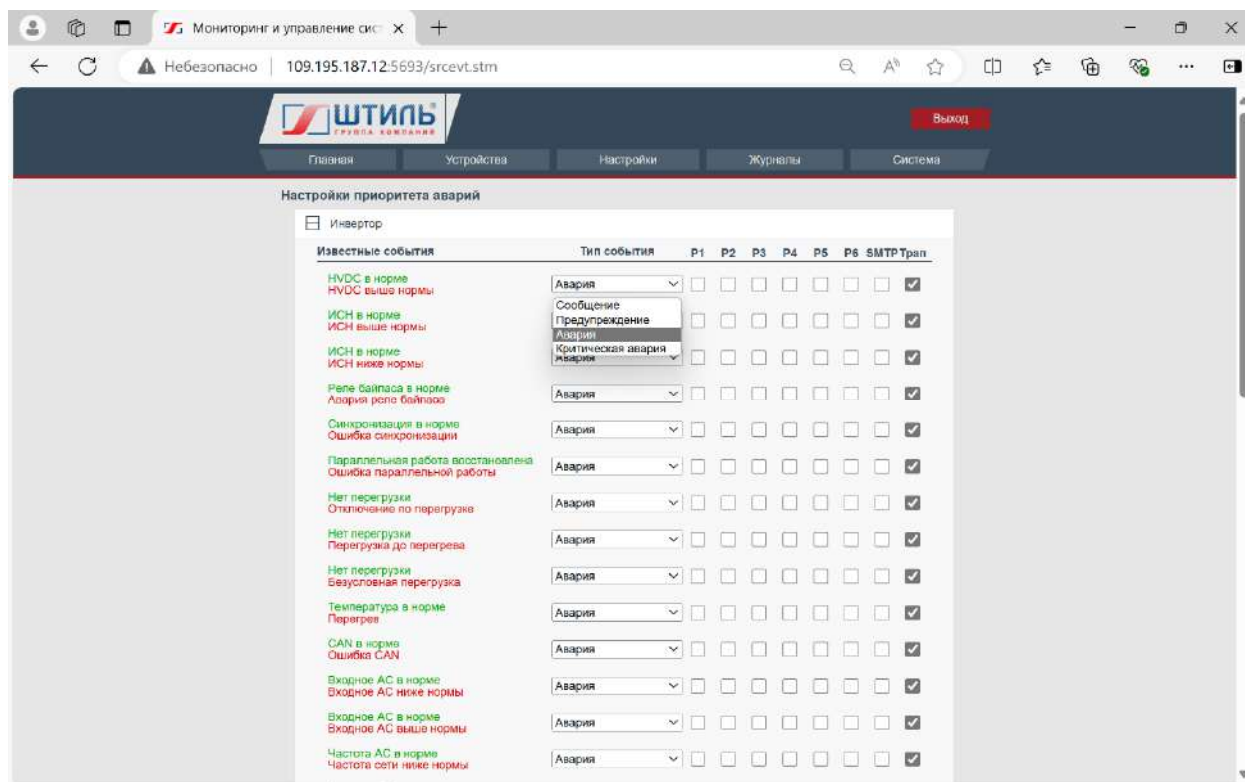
Мониторинг и управление сист ×

Небезопасно | 109.195.187.12:5693/srcevt.stm

ШТИЛЬ
ГРУППА КОМПАНИЙ

Выход

Главная | Устройства | Настройки | Журналы | Система

Настройки приоритета аварий

Инвертор

| Известные события | Тип события | P1 | P2 | P3 | P4 | P5 | P6 | SMTP | Trap |
|---|---|---|---|---|---|---|---|---|---|
| HVDC в норме HVDC выше нормы | Авария | | | | | | | | |
| ИСН в норме ИСН выше нормы | Сообщение Предупреждение Авария Критическая авария | | | | | | | | |
| ИСН в норме ИСН ниже нормы | Авария | | | | | | | | |
| Реле байпаса в норме Авария реле байпаса | Авария | | | | | | | | |
| Синхронизация в норме Ошибка синхронизации | Авария | | | | | | | | |
| Параллельная работа восстановлена Ошибка параллельной работы | Авария | | | | | | | | |
| Нет перегрузки Отключение по перегрузке | Авария | | | | | | | | |
| Нет перегрузки Перегрузка до перегрева | Авария | | | | | | | | |
| Нет перегрузки Безусловная перегрузка | Авария | | | | | | | | |
| Температура в норме Перегрев | Авария | | | | | | | | |
| CAN в норме Ошибка CAN | Авария | | | | | | | | |
| Входное AC в норме Входное AC ниже нормы | Авария | | | | | | | | |
| Входное AC в норме Входное AC выше нормы | Авария | | | | | | | | |
| Частота AC в норме Частота сети ниже нормы | Авария | | | | | | | | |